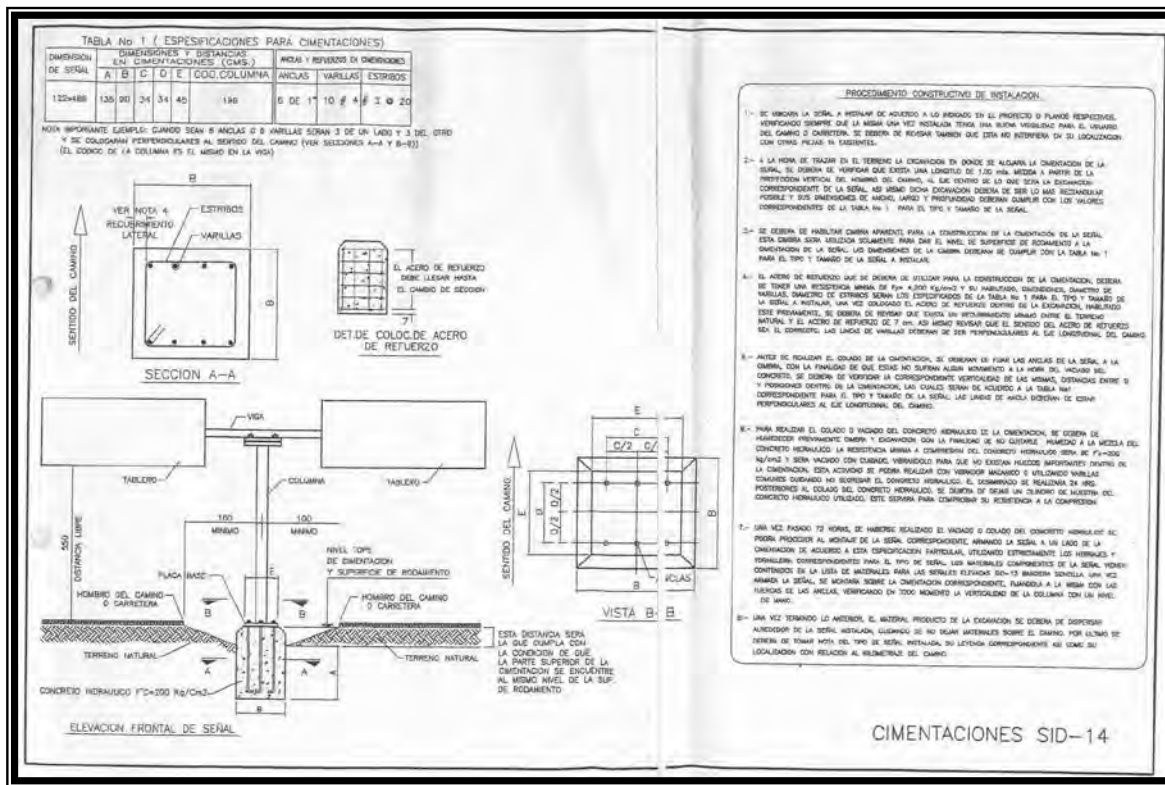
TABLA No 1 ( ESPESIFICACIONES PARA CIMENTACIONES)

| DIMENSION DE SEÑAL | DIMENSIONES Y DISTANCIAS EN CIMENTACIONES (CMS.) A | B | C | D | E | COD. COLUMNA | ANCLAS Y REFUERZO EN CIMENTACIONES ANCLAS | VARILLAS | ESTRIBOS |
|---|---|---|---|---|---|---|---|---|---|
| 122x488 | 135 | 90 | 34 | 34 | 45 | 196 | 6 DE 1" | 10 # 4 | # 3 @ 20 |

NOTA IMPORTANTE EJEMPLO: CUANDO SEAN 6 ANCLAS O 6 VARILLAS SERAN 3 DE UN LADO Y 3 DEL OTRO Y SE COLOCARAN PERPENDICULARES AL SENTIDO DEL CAMINO (VER SECCIONES A-A Y B-B) (EL CODIGO DE LA COLUMNA ES EL MISMO EN LA VIGA)

B
VER NOTA 4 RECUBRIMIENTO LATERAL
ESTRIBOS
VARILLAS
SENTIDO DEL CAMINO
B
SECCION A-A

EL ACERO DE REFUERZO DEBE LLEGAR HASTA EL CAMBIO DE SECCION
7
DET.DE COLOC.DE ACERO DE REFUERZO

VIGA
TABLERO
COLUMNA
TABLERO
100 MINIMO
100 MINIMO
550
DISTANCIA LIBRE
NIVEL TOPE DE CIMENTACION Y SUPERFICIE DE RODAMIENTO
PLACA BASE
E
HOMBRO DEL CAMINO O CARRETERA
B
B
HOMBRO DEL CAMINO O CARRETERA
TERRENO NATURAL
A
A
TERRENO NATURAL
ESTA DISTANCIA SERA LA QUE CUMPLA CON LA CONDICION DE QUE LA PARTE SUPERIOR DE LA CIMENTACION SE ENCUENTRE AL MISMO NIVEL DE LA SUP. DE RODAMIENTO
CONCRETO HIDRAULICO f'C=200 Kg/Cm2.
B
ELEVACION FRONTAL DE SEÑAL

E
C
C/2 C/2
SENTIDO DEL CAMINO
E
D
D/2
D/2
B
ANCLAS
VISTA B-B

PROCEDIMIENTO CONSTRUCTIVO DE INSTALACION

1.- SE UBICARA LA SEÑAL A INSTALAR DE ACUERDO A LO INDICADO EN EL PROYECTO O PLANOS RESPECTIVOS, VERIFICANDO SIEMPRE QUE LA MISMA UNA VEZ INSTALADA TENGA UNA BUENA VISIBILIDAD PARA EL USUARIO DEL CAMINO O CARRETERA. SE DEBERA DE REVISAR TAMBIEN QUE ESTA NO INTERFIERA EN SU LOCALIZACION CON OTRAS FIJAS YA EXISTENTES.

2.- A LA HORA DE TRAZAR EN EL TERRENO LA EXCAVACION EN DONDE SE ALOJARA LA CIMENTACION DE LA SEÑAL, SE DEBERA DE VERIFICAR QUE EXISTA UNA LONGITUD DE 1.00 mts. MEDIDA A PARTIR DE LA PROYECCION VERTICAL DEL HOMBRO DEL CAMINO, AL EJE CENTRO DE LO QUE SERA LA EXCAVACION CORRESPONDIENTE DE LA SEÑAL. ASI MISMO DICHA EXCAVACION DEBERA DE SER LO MAS RECTANGULAR POSIBLE Y SUS DIMENSIONES DE ANCHO, LARGO Y PROFUNDIDAD DEBERAN CUMPLIR CON LOS VALORES CORRESPONDIENTES DE LA TABLA No 1 PARA EL TIPO Y TAMAÑO DE LA SEÑAL.

3.- SE DEBERA DE HABILITAR CIMBRA APARENTE PARA LA CONSTRUCCION DE LA CIMENTACION DE LA SEÑAL. ESTA CIMBRA SERA UTILIZADA SOLAMENTE PARA DAR EL NIVEL DE SUPERFICIE DE RODAMIENTO A LA CIMENTACION DE LA SEÑAL. LAS DIMENSIONES DE LA CIMBRA DEBERAN DE CUMPLIR CON LA TABLA No 1 PARA EL TIPO Y TAMAÑO DE LA SEÑAL A INSTALAR.

4.- EL ACERO DE REFUERZO QUE SE DEBERA DE UTILIZAR PARA LA CONSTRUCCION DE LA CIMENTACION, DEBERA DE TENER UNA RESISTENCIA MINIMA DE Fy= 4,200 Kg/cm2 Y SU HABILITADO, DIMENSIONES, DIAMETRO DE VARILLAS, DIAMETRO DE ESTRIBOS SERAN LOS ESPECIFICADOS DE LA TABLA No 1 PARA EL TIPO Y TAMAÑO DE LA SEÑAL A INSTALAR. UNA VEZ COLOCADO EL ACERO DE REFUERZO DENTRO DE LA EXCAVACION, HABILITADO ESTE PREVIAMENTE, SE DEBERA DE REVISAR QUE EXISTA UN RECUBRIMIENTO MINIMO ENTRE EL TERRENO NATURAL Y EL ACERO DE REFUERZO DE 7 cm. ASI MISMO REVISAR QUE EL SENTIDO DEL ACERO DE REFUERZO SEA EL CORRECTO, LAS LINEAS DE VARILLAS DEBERAN DE SER PERPENDICULARES AL EJE LONGITUDINAL DEL CAMINO.

5.- ANTES DE REALIZAR EL COLADO DE LA CIMENTACION, SE DEBERAN DE FIJAR LAS ANCLAS DE LA SEÑAL A LA CIMBRA, CON LA FINALIDAD DE QUE ESTAS NO SUFRAN ALGUN MOVIMIENTO A LA HORA DEL VACIADO DEL CONCRETO. SE DEBERA DE VERIFICAR LA CORRESPONDIENTE VERTICALIDAD DE LAS MISMAS, DISTANCIAS ENTRE SI Y POSICIONES DENTRO DE LA CIMENTACION, LAS CUALES SERAN DE ACUERDO A LA TABLA No1 CORRESPONDIENTE PARA EL TIPO Y TAMAÑO DE LA SEÑAL. LAS LINEAS DE ANCLA DEBERAN DE ESTAR PERPENDICULARES AL EJE LONGITUDINAL DEL CAMINO.

6.- PARA REALIZAR EL COLADO O VACIADO DEL CONCRETO HIDRAULICO DE LA CIMENTACION, SE DEBERA DE HUMEDECER PREVIAMENTE CIMBRA Y EXCAVACION CON LA FINALIDAD DE NO QUITARLE HUMEDAD A LA MEZCLA DEL CONCRETO HIDRAULICO. LA RESISTENCIA MINIMA A COMPRESION DEL CONCRETO HIDRAULICO SERA DE f'c=200 kg/cm2 Y SERA VACIADO CON CUIDADO, VIBRANDOLO PARA QUE NO EXISTAN HUECOS IMPORTANTES DENTRO DE LA CIMENTACION. ESTA ACTIVIDAD SE PODRA REALIZAR CON VIBRADOR MECANICO O UTILIZANDO VARILLAS COMUNES CUIDANDO NO SEGREGAR EL CONCRETO HIDRAULICO. EL DESIMBRADO SE REALIZARA 24 HRS. POSTERIORES AL COLADO DEL CONCRETO HIDRAULICO. SE DEBERA DE DEJAR UN CILINDRO DE MUESTRA DEL CONCRETO HIDRAULICO UTILIZADO, ESTE SERVIRA PARA COMPROBAR SU RESISTENCIA A LA COMPRESION.

7.- UNA VEZ PASADO 72 HORAS, DE HABERSE REALIZADO EL VACIADO O COLADO DEL CONCRETO HIDRAULICO SE PODRA PROCEDER AL MONTAJE DE LA SEÑAL CORRESPONDIENTE, ARMANDO LA SEÑAL A UN LADO DE LA CIMENTACION DE ACUERDO A ESTA ESPECIFICACION PARTICULAR, UTILIZANDO ESTRICTAMENTE LOS HERRAJES Y TORNILLERIA CORRESPONDIENTES PARA EL TIPO DE SEÑAL. LOS MATERIALES COMPONENTES DE LA SEÑAL VIENEN CONTENIDOS EN LA LISTA DE MATERIALES PARA LAS SEÑALES ELEVADAS DE BANDERA SENCILLA. UNA VEZ ARMADA LA SEÑAL, SE MONTARA SOBRE LA CIMENTACION CORRESPONDIENTE, FIJANDOLA A LA MISMA CON LAS TUERCAS DE LAS ANCLAS, VERIFICANDO EN TODO MOMENTO LA VERTICALIDAD DE LA COLUMNA CON UN NIVEL DE MANO.

8.- UNA VEZ TERMINADO LO ANTERIOR, EL MATERIAL PRODUCTO DE LA EXCAVACION SE DEBERA DE DISPERSAR ALREDEDOR DE LA SEÑAL INSTALADA, CUIDANDO DE NO DEJAR MATERIALES SOBRE EL CAMINO. POR ULTIMO SE DEBERA DE TOMAR NOTA DEL TIPO DE SEÑAL INSTALADA, SU LEYENDA CORRESPONDIENTE ASI COMO SU LOCALIZACION CON RELACION AL KILOMETRAJE DEL CAMINO.

CIMENTACIONES SID-14